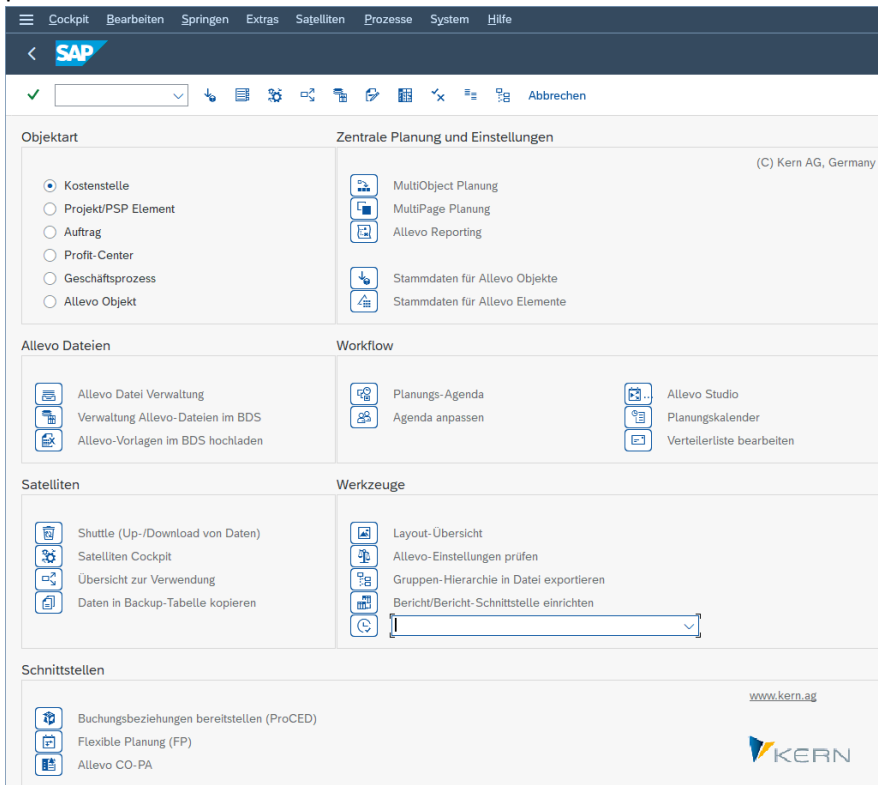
Cockpit Bearbeiten Springen Extras Satelliten Prozesse System Hilfe

SAP

Abbrechen

Objektart

Kostenstelle
Projekt/PSP Element
Auftrag
Profit-Center
Geschäftsprozess
Allevo Objekt

Zentrale Planung und Einstellungen

(C) Kern AG, Germany

MultiObject Planung
MultiPage Planung
Allevo Reporting

Stammdaten für Allevo Objekte
Stammdaten für Allevo Elemente

Allevo Dateien

Allevo Datei Verwaltung
Verwaltung Allevo-Dateien im BDS
Allevo-Vorlagen im BDS hochladen

Workflow

Planungs-Agenda
Agenda anpassen

Allevo Studio
Planungskalender
Verteilerliste bearbeiten

Satelliten

Shuttle (Up-/Download von Daten)
Satelliten Cockpit
Übersicht zur Verwendung
Daten in Backup-Tabelle kopieren

Werkzeuge

Layout-Übersicht
Allevo-Einstellungen prüfen
Gruppen-Hierarchie in Datei exportieren
Bericht/Bericht-Schnittstelle einrichten

Schnittstellen

www.kern.ag

Buchungsbeziehungen bereitstellen (ProCED)
Flexible Planung (FP)
Allevo CO-PA

KERN